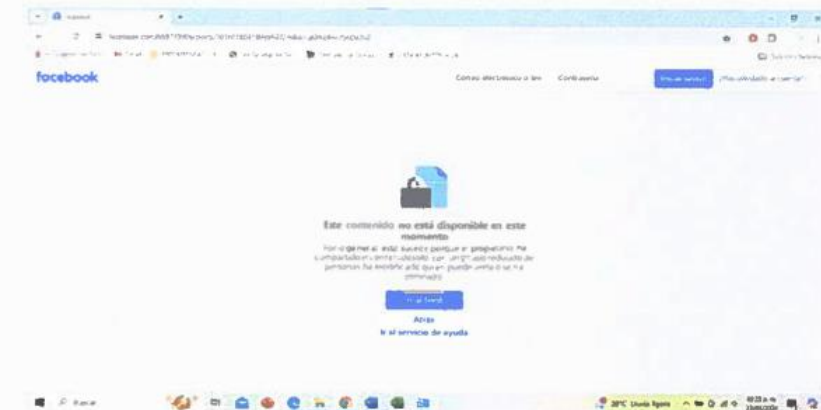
facebook

Correo electrónico o tel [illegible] Contraseña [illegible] ¿Has olvidado la cuenta?

Este contenido no está disponible en este momento

Por lo general, esto sucede porque el propietario ha compartido el contenido con un grupo reducido de personas, ha modificado quién puede verlo o se ha eliminado.

Ir al feed

Atrás

Ir al servicio de ayuda

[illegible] Lluvia ligera